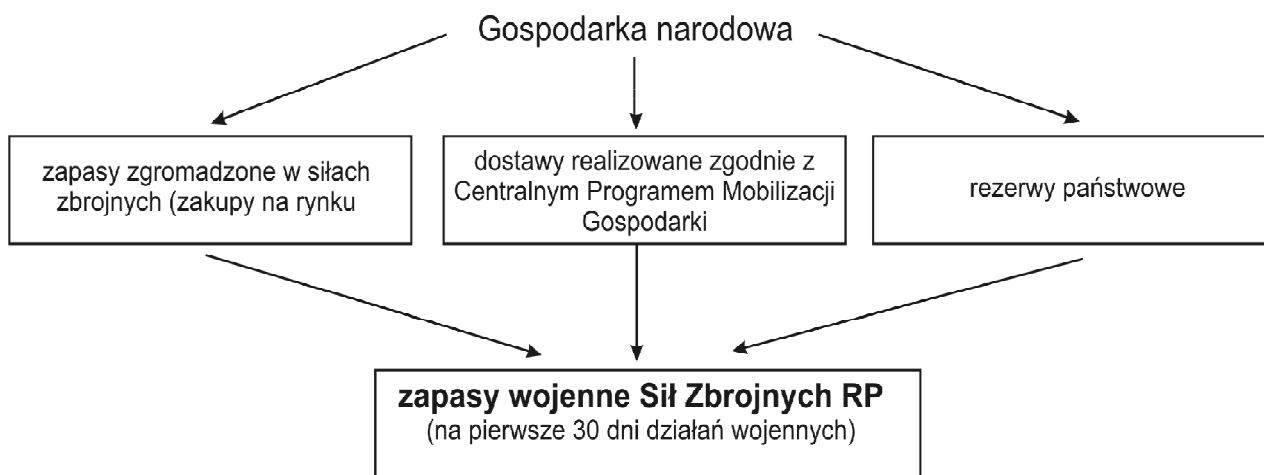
Gospodarka narodowa

zapasy zgromadzone w siłach zbrojnych (zakupy na rynku

dostawy realizowane zgodnie z Centralnym Programem Mobilizacji Gospodarki

rezerwy państwowe

**zapasy wojenne Sił Zbrojnych RP**
(na pierwsze 30 dni działań wojennych)